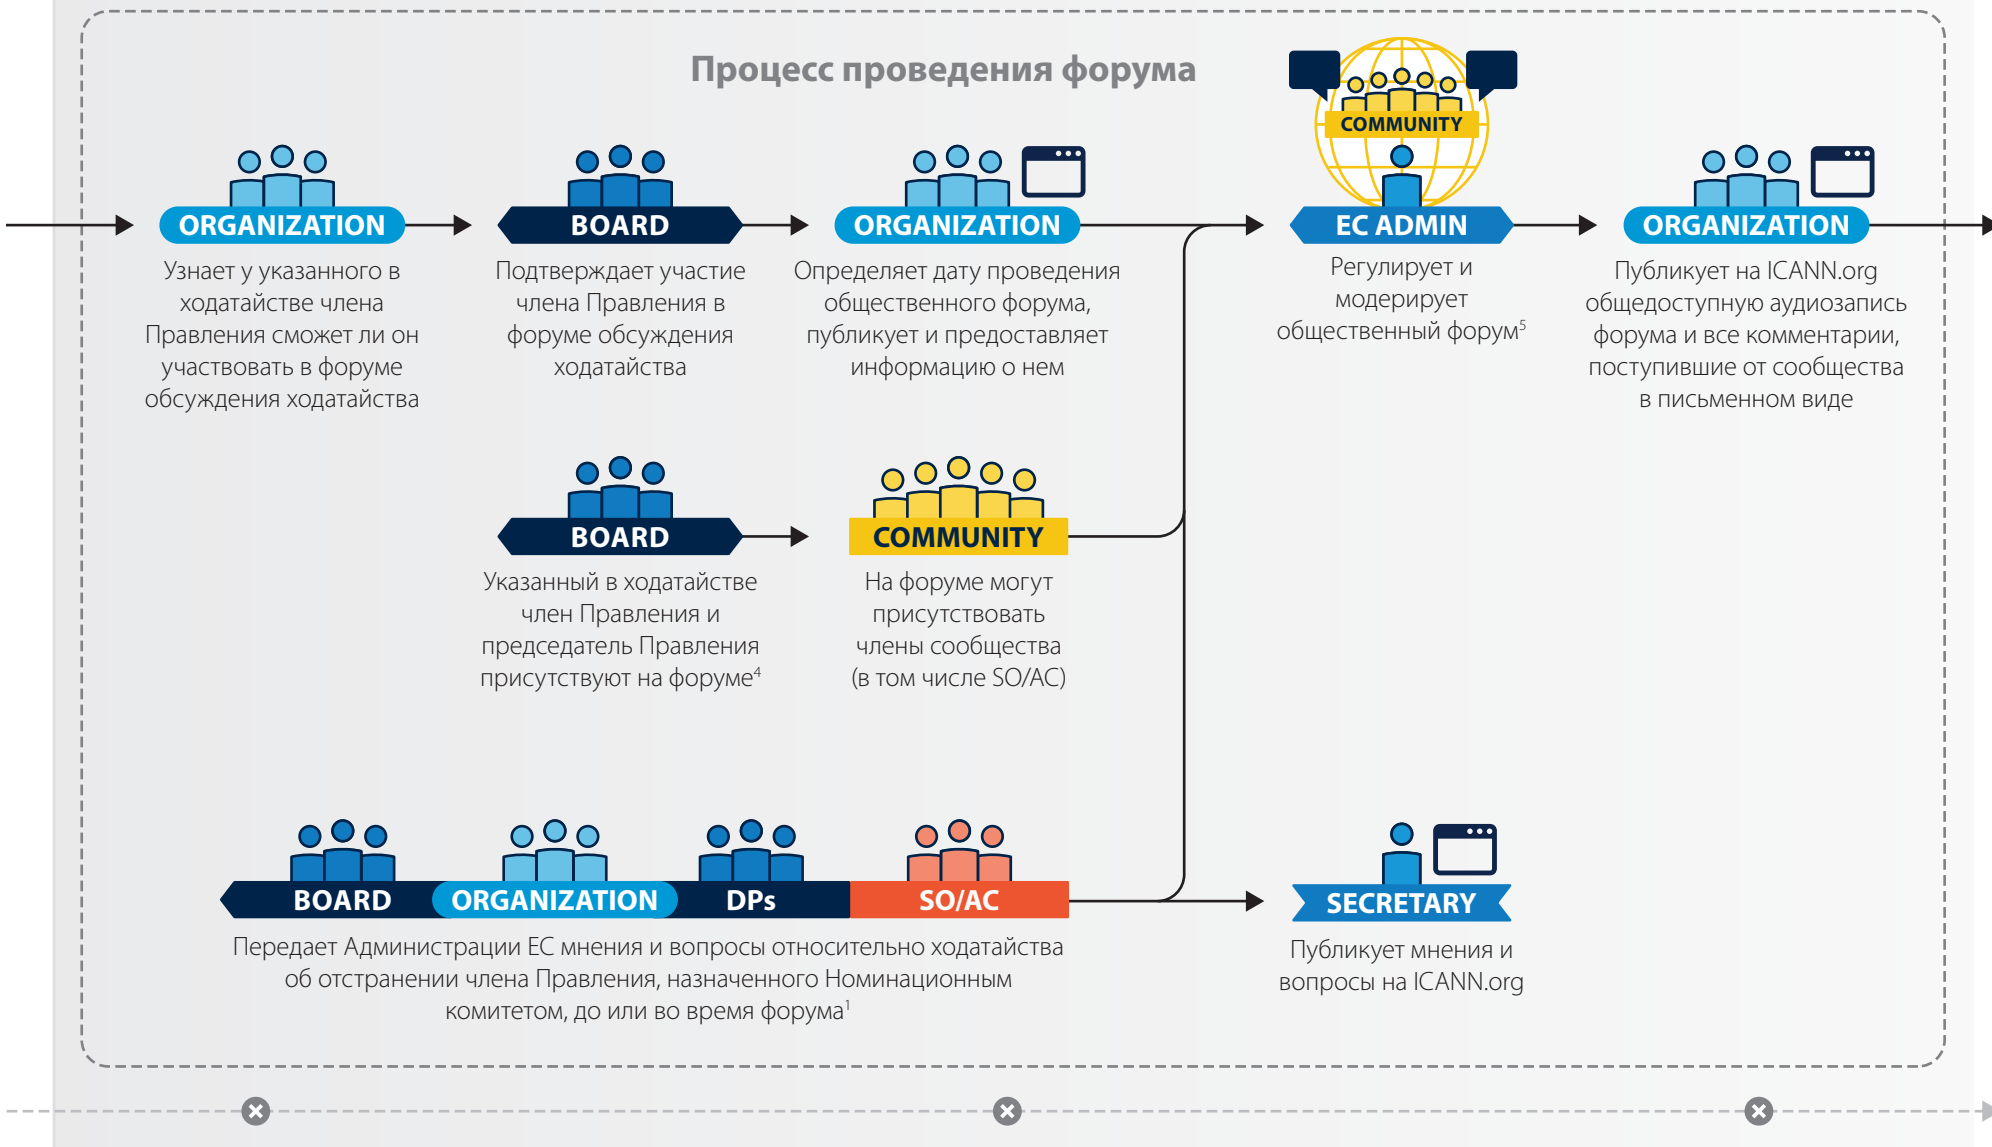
Процесс проведения форума

ORGANIZATION
Узнает у указанного в ходатайстве члена Правления сможет ли он участвовать в форуме обсуждения ходатайства

BOARD
Подтверждает участие члена Правления в форуме обсуждения ходатайства

ORGANIZATION
Определяет дату проведения общественного форума, публикует и предоставляет информацию о нем

COMMUNITY
EC ADMIN
Регулирует и модерирует общественный форум$^{5}$

ORGANIZATION
Публикует на ICANN.org общедоступную аудиозапись форума и все комментарии, поступившие от сообщества в письменном виде

BOARD
Указанный в ходатайстве член Правления и председатель Правления присутствуют на форуме$^{4}$

COMMUNITY
На форуме могут присутствовать члены сообщества (в том числе SO/AC)

BOARD
ORGANIZATION
DPs
SO/AC
Передает Администрации EC мнения и вопросы относительно ходатайства об отстранении члена Правления, назначенного Номинационным комитетом, до или во время форума$^{1}$

SECRETARY
Публикует мнения и вопросы на ICANN.org